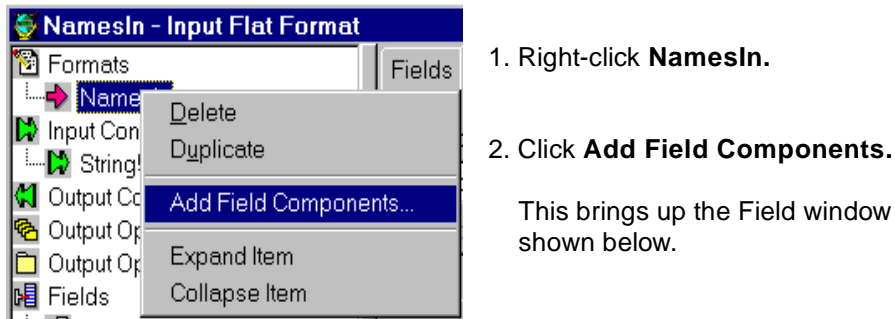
NamesIn - Input Flat Format
Formats
Name
Input Con
String
Output Co
Output Op
Output Op
Fields
Fields
Delete
Duplicate
Add Field Components...
Expand Item
Collapse Item

1. Right-click **NamesIn.**

2. Click **Add Field Components.**

This brings up the Field window shown below.